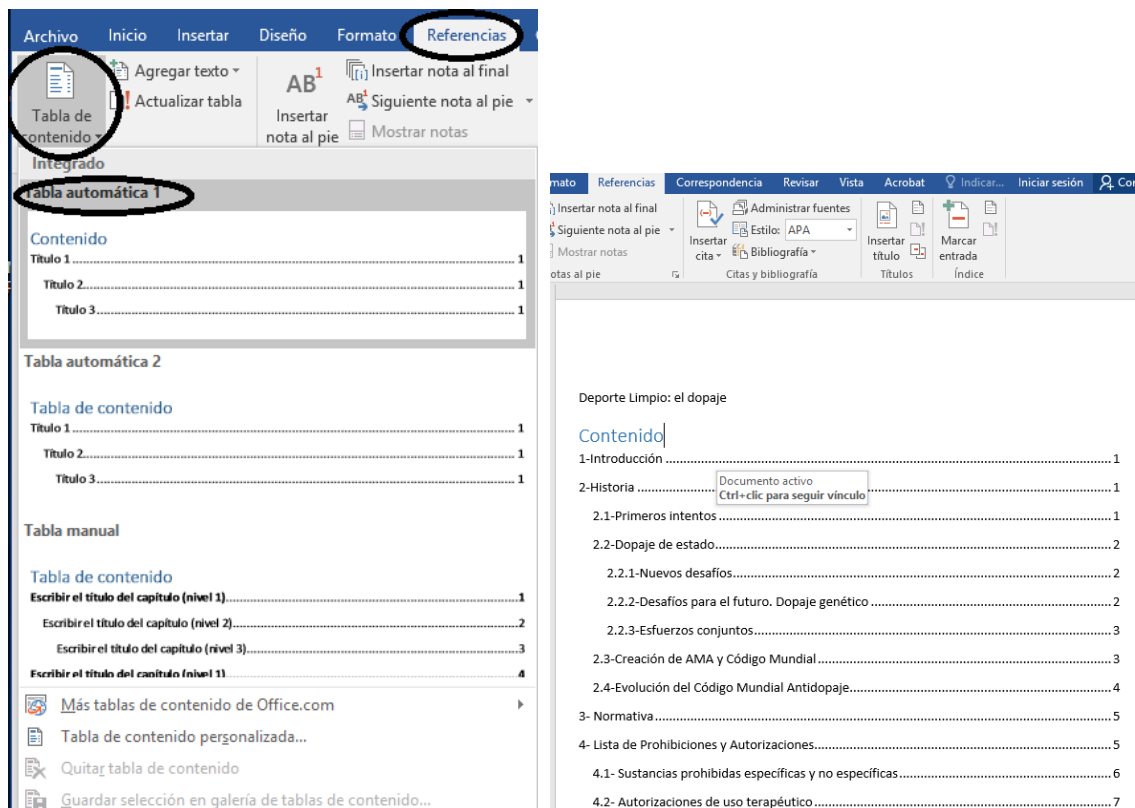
Archivo Inicio Insertar Diseño Formato Referencias

Tabla de contenido
Agregar texto
Actualizar tabla
AB$^1$
Insertar nota al pie
Insertar nota al final
Siguiente nota al pie
Mostrar notas

Integrado
Tabla automática 1

Contenido
Título 1 ........ 1
Título 2 ........ 1
Título 3 ........ 1

Tabla automática 2

Tabla de contenido
Título 1 ........ 1
Título 2 ........ 1
Título 3 ........ 1

Tabla manual

Tabla de contenido
Escribir el título del capítulo (nivel 1) ........ 1
Escribir el título del capítulo (nivel 2) ........ 2
Escribir el título del capítulo (nivel 3) ........ 3
Escribir el título del capítulo (nivel 1) ........ 4

Más tablas de contenido de Office.com
Tabla de contenido personalizada...
Quitar tabla de contenido
Guardar selección en galería de tablas de contenido...

rmato Referencias Correspondencia Revisar Vista Acrobat Indicar... Iniciar sesión Co

Insertar nota al final
Siguiente nota al pie
Mostrar notas
otas al pie
Insertar cita
Administrar fuentes
Estilo: APA
Bibliografía
Citas y bibliografía
Insertar título
Títulos
Marcar entrada
Índice

Deporte Limpio: el dopaje

Contenido
1-Introducción ........ 1
2-Historia ........ 1
Documento activo
Ctrl+clic para seguir vínculo
2.1-Primeros intentos ........ 1
2.2-Dopaje de estado ........ 2
2.2.1-Nuevos desafíos ........ 2
2.2.2-Desafíos para el futuro. Dopaje genético ........ 2
2.2.3-Esfuerzos conjuntos ........ 3
2.3-Creación de AMA y Código Mundial ........ 3
2.4-Evolución del Código Mundial Antidopaje ........ 4
3- Normativa ........ 5
4- Lista de Prohibiciones y Autorizaciones ........ 5
4.1- Sustancias prohibidas específicas y no específicas ........ 6
4.2- Autorizaciones de uso terapéutico ........ 7